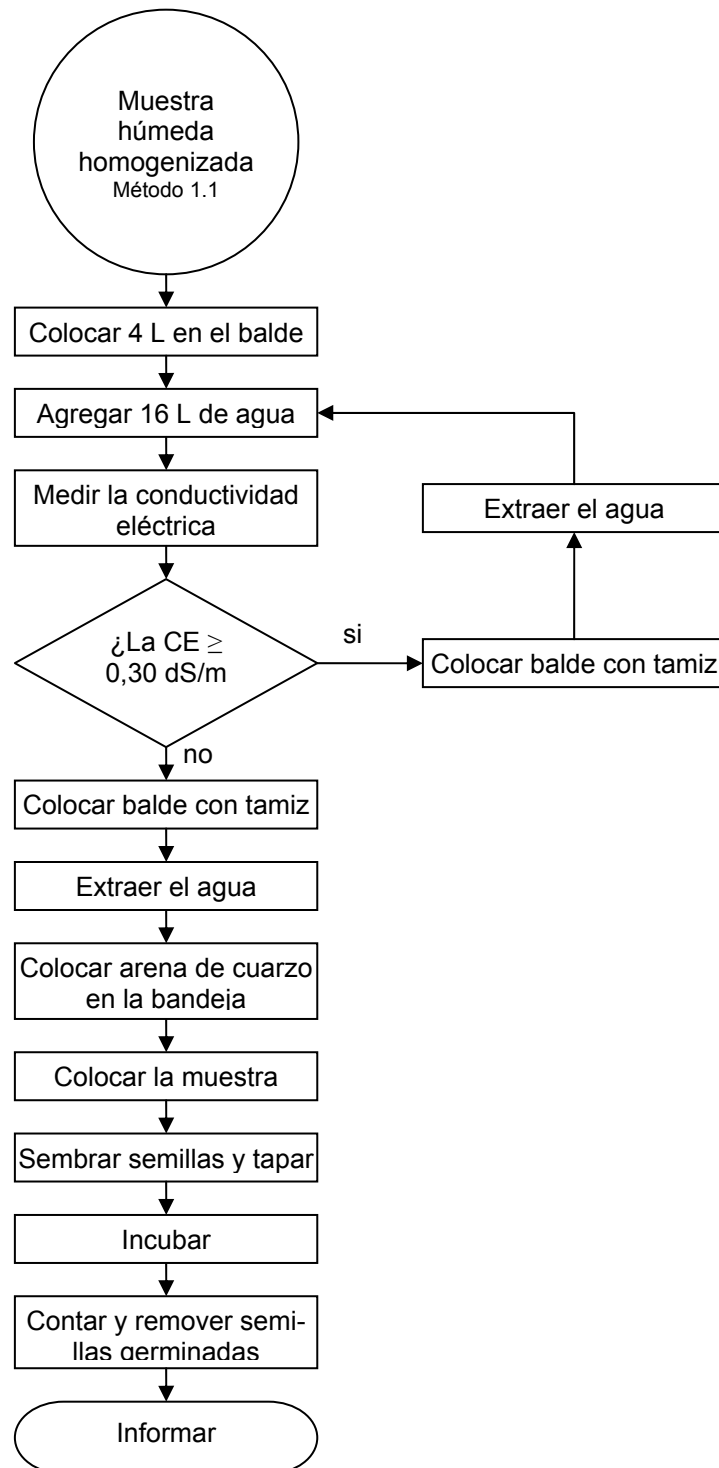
Muestra húmeda homogenizada
Método 1.1

Colocar 4 L en el balde

Agregar 16 L de agua

Medir la conductividad eléctrica

¿La CE $\geq$ 0,30 dS/m

si

Colocar balde con tamiz

Extraer el agua

no

Colocar balde con tamiz

Extraer el agua

Colocar arena de cuarzo en la bandeja

Colocar la muestra

Sembrar semillas y tapar

Incubar

Contar y remover semillas germinadas

Informar